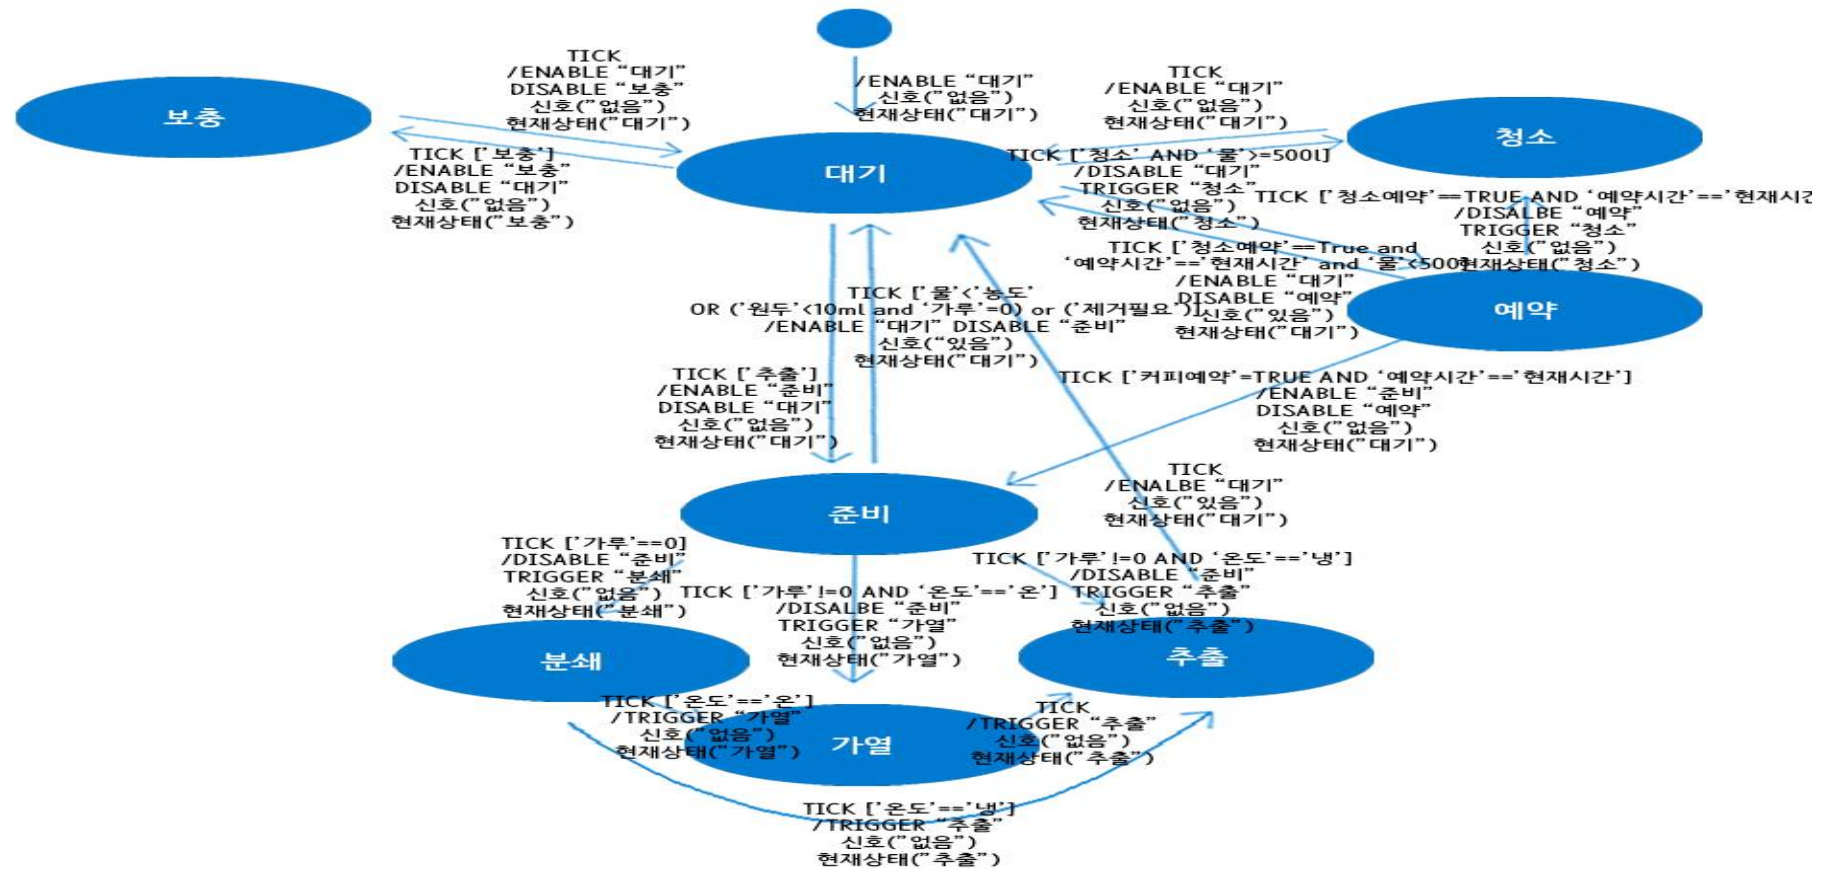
보충

TICK
/ENABLE "대기"
DISABLE "보충"
신호("없음")
현재상태("대기")

/ENABLE "대기"
신호("없음")
현재상태("대기")

TICK
/ENABLE "대기"
신호("없음")
현재상태("대기")

청소

TICK ['보충']
/ENABLE "보충"
DISABLE "대기"
신호("없음")
현재상태("보충")

대기

TICK ['청소' AND '물'>=500l]
/DISABLE "대기"
TRIGGER "청소"
신호("없음")
현재상태("청소")

TICK ['청소예약'==TRUE AND '예약시간'=='현재시긴
/DISALBE "예약"
TRIGGER "청소"
신호("없음")
현재상태("청소")

TICK ['청소예약'==True and '예약시간'=='현재시간' and '물'<500l]
/ENABLE "대기"
DISABLE "예약"
신호("있음")
현재상태("대기")

예약

TICK ['물'<'농도'
OR ('원두'<10ml and '가루'=0) or ('제거필요')]
/ENABLE "대기" DISABLE "준비"
신호("있음")
현재상태("대기")

TICK ['추출']
/ENABLE "준비"
DISABLE "대기"
신호("없음")
현재상태("대기")

TICK ['커피예약'=TRUE AND '예약시간'=='현재시간']
/ENABLE "준비"
DISABLE "예약"
신호("없음")
현재상태("대기")

TICK
/ENALBE "대기"
신호("있음")
현재상태("대기")

준비

TICK ['가루'==0]
/DISABLE "준비"
TRIGGER "분쇄"
신호("없음")
현재상태("분쇄")

TICK ['가루'!=0 AND '온도'=='냉']
/DISABLE "준비"
TRIGGER "추출"
신호("없음")
현재상태("추출")

TICK ['가루'!=0 AND '온도'=='온']
/DISALBE "준비"
TRIGGER "가열"
신호("없음")
현재상태("가열")

분쇄

추출

TICK ['온도'=='온']
/TRIGGER "가열"
신호("없음")
현재상태("가열")

가열

TICK
/TRIGGER "추출"
신호("없음")
현재상태("추출")

TICK ['온도'=='냉']
/TRIGGER "추출"
신호("없음")
현재상태("추출")